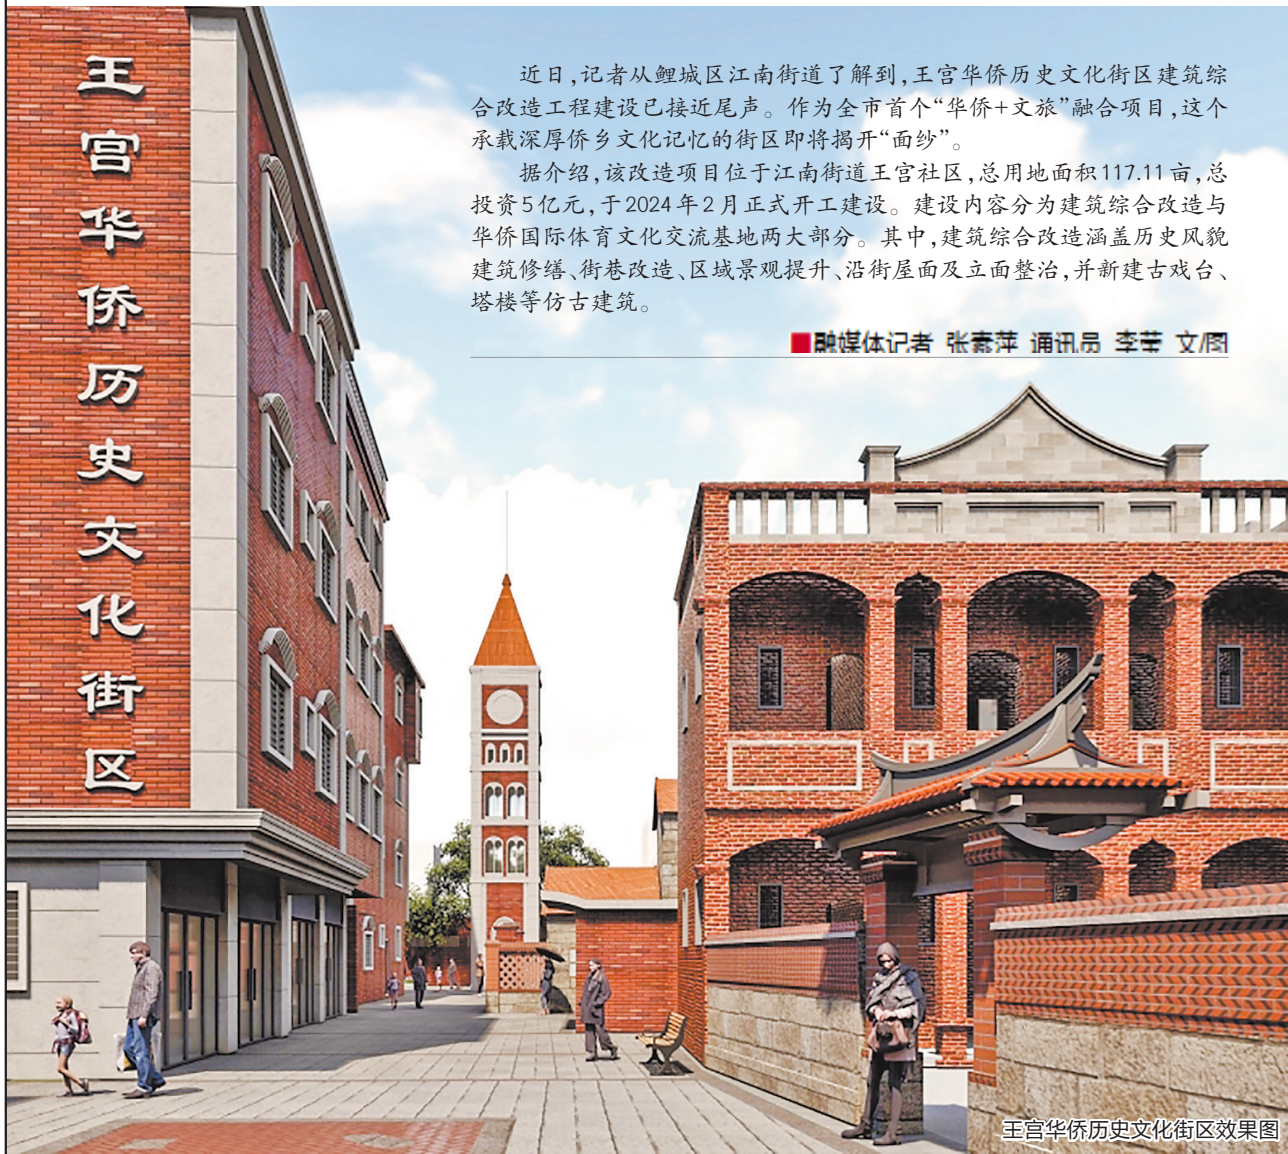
王宫华侨历史文化街区

近日，记者从鲤城区江南街道了解到，王宫华侨历史文化街区建筑综合改造工程建设已接近尾声。作为全市首个“华侨+文旅”融合项目，这个承载深厚侨乡文化记忆的街区即将揭开“面纱”。

据介绍，该改造项目位于江南街道王宫社区，总用地面积117.11亩，总投资5亿元，于2024年2月正式开工建设。建设内容分为建筑综合改造与华侨国际体育文化交流基地两大部分。其中，建筑综合改造涵盖历史风貌建筑修缮、街巷改造、区域景观提升、沿街屋面及立面整治，并新建古戏台、塔楼等仿古建筑。

■融媒体记者 张素萍 通讯员 李芸 文/图

王宫华侨历史文化街区效果图